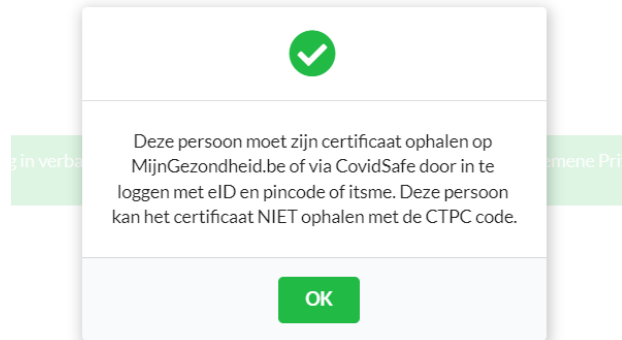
g in verba

emene Pri

Deze persoon moet zijn certificaat ophalen op MijnGezondheid.be of via CovidSafe door in te loggen met eID en pincode of itsme. Deze persoon kan het certificaat NIET ophalen met de CTPC code.

OK